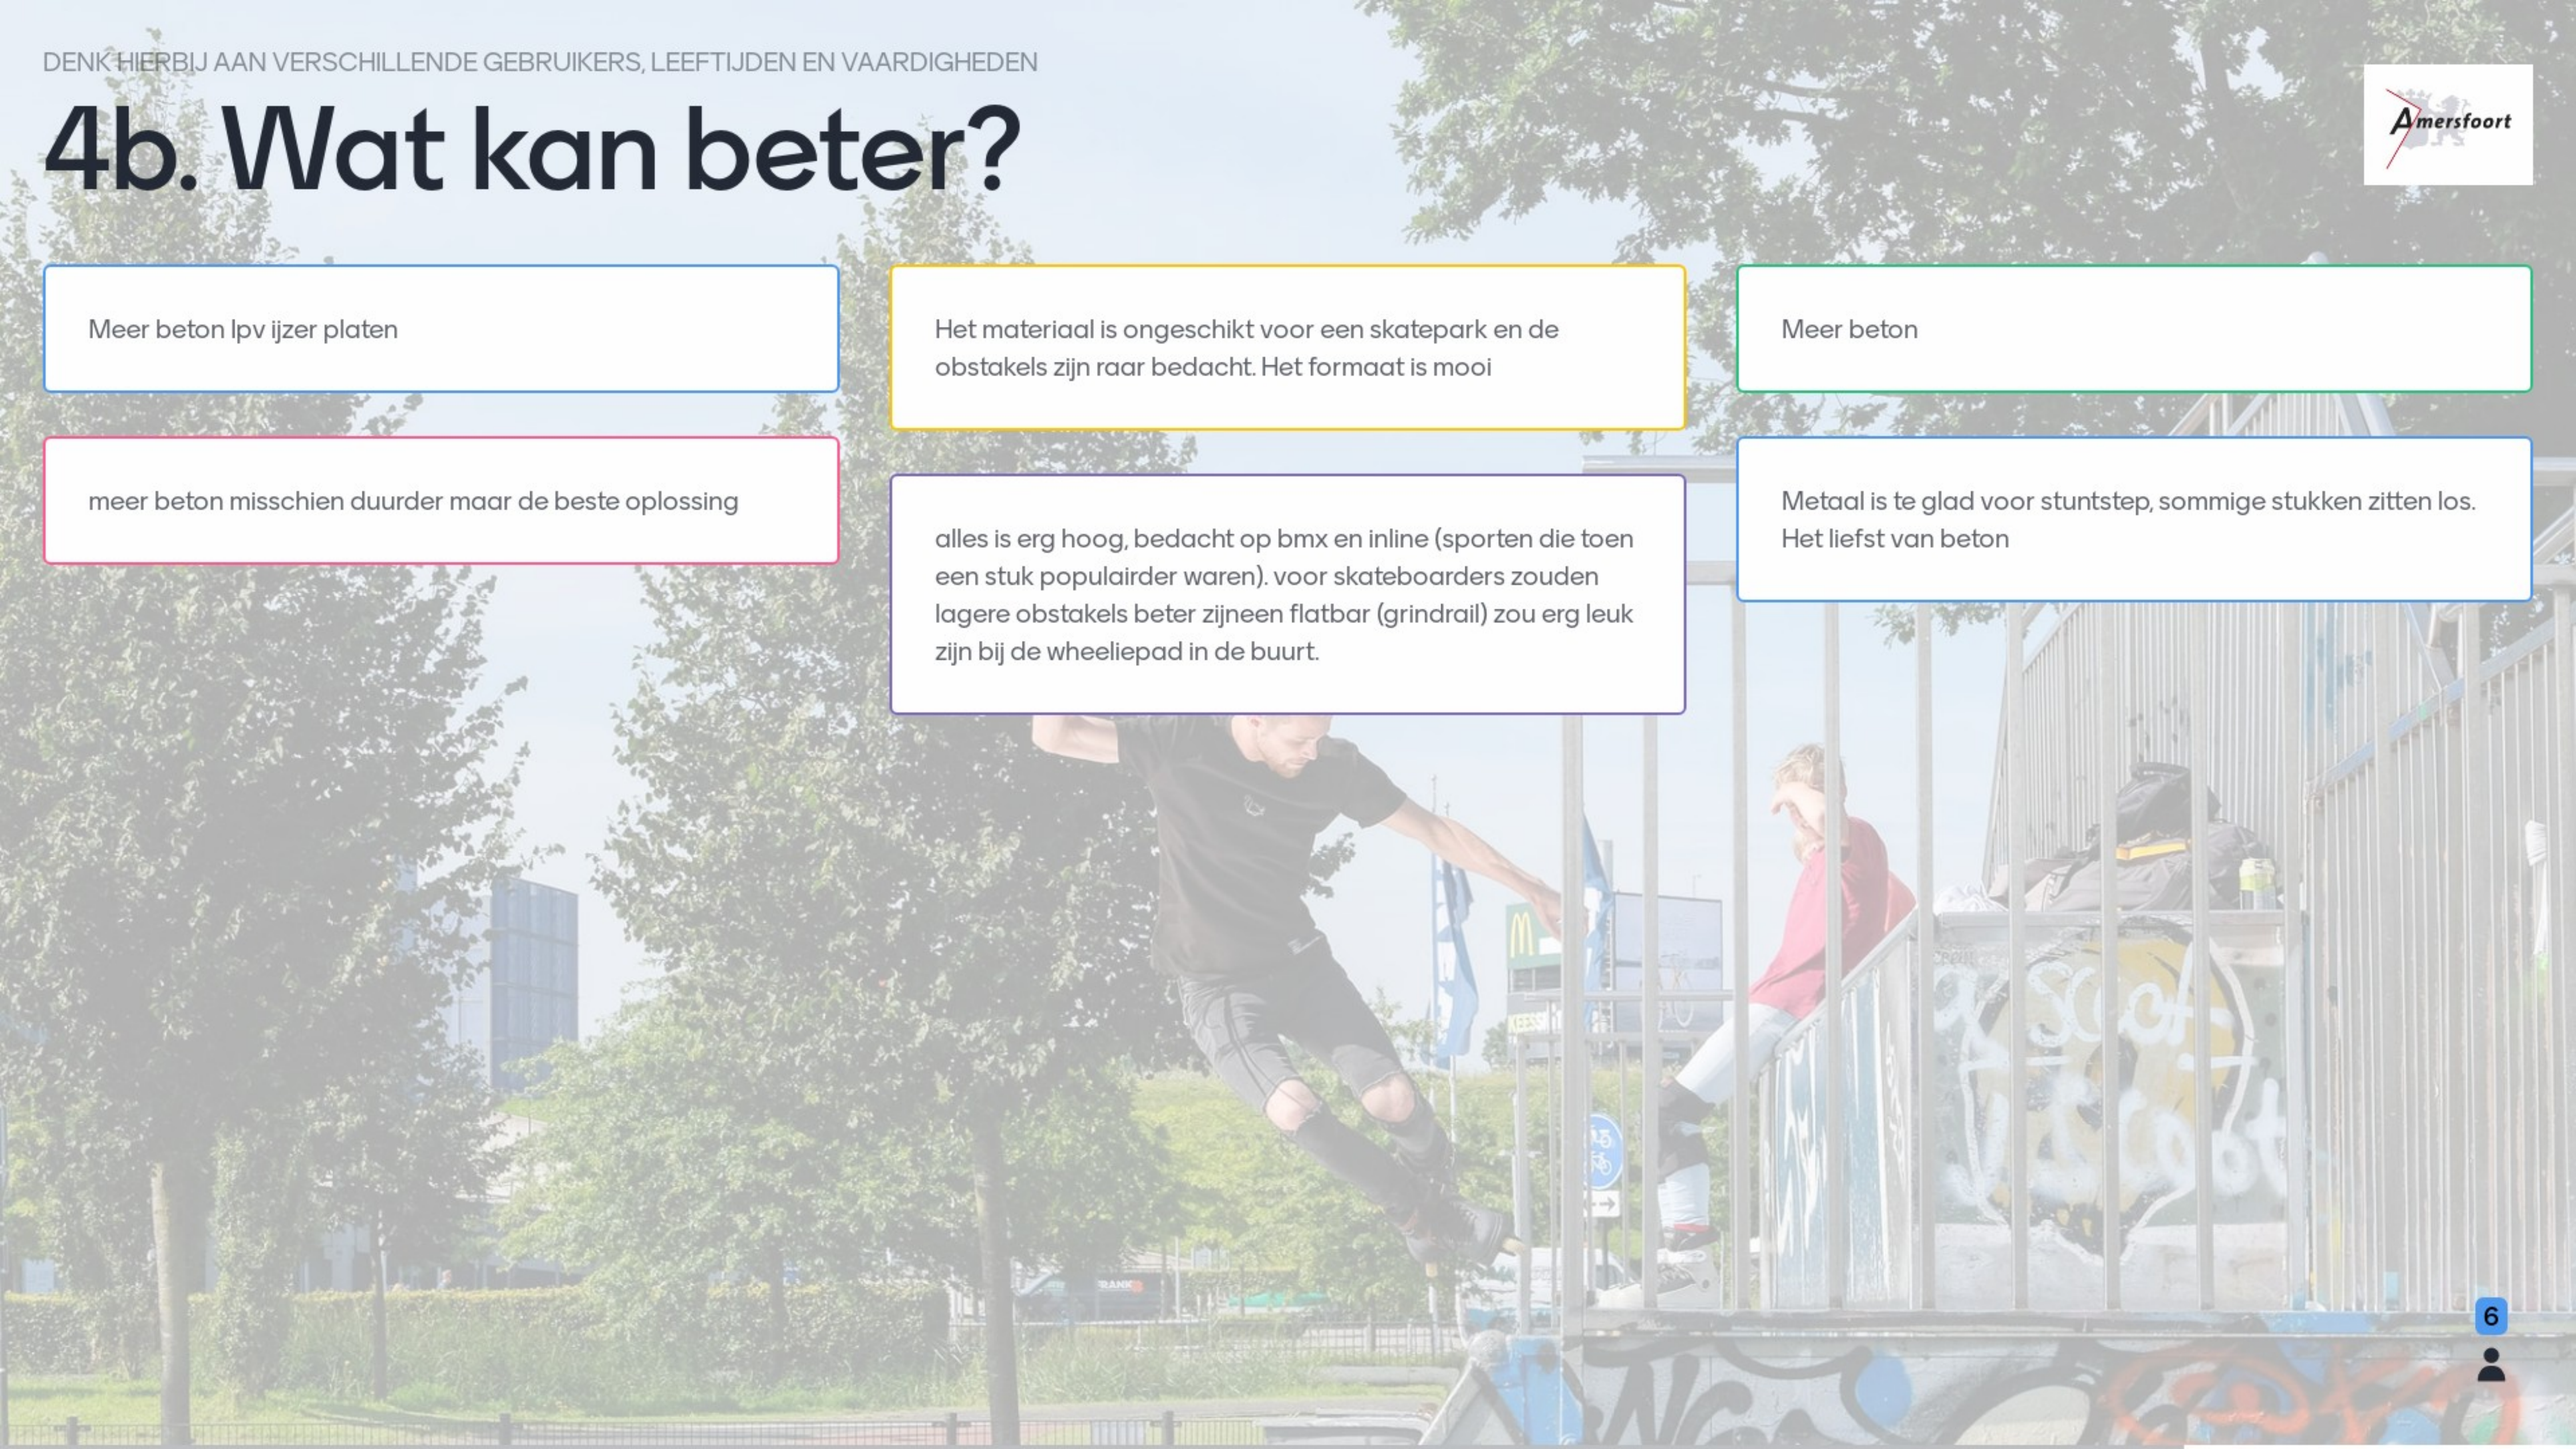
DENK HIERBIJ AAN VERSCHILLENDE GEBRUIKERS, LEEFTIJDEN EN VAARDIGHEDEN

4b. Wat kan beter?

Amersfoort

Meer beton lpv ijzer platen

meer beton misschien duurder maar de beste oplossing

Het materiaal is ongeschikt voor een skatepark en de obstakels zijn raar bedacht. Het formaat is mooi

alles is erg hoog, bedacht op bmx en inline (sporten die toen een stuk populairder waren). voor skateboarders zouden lagere obstakels beter zijneen flatbar (grindrail) zou erg leuk zijn bij de wheeliepad in de buurt.

Meer beton

Metaal is te glad voor stuntstep, sommige stukken zitten los. Het liefst van beton

6